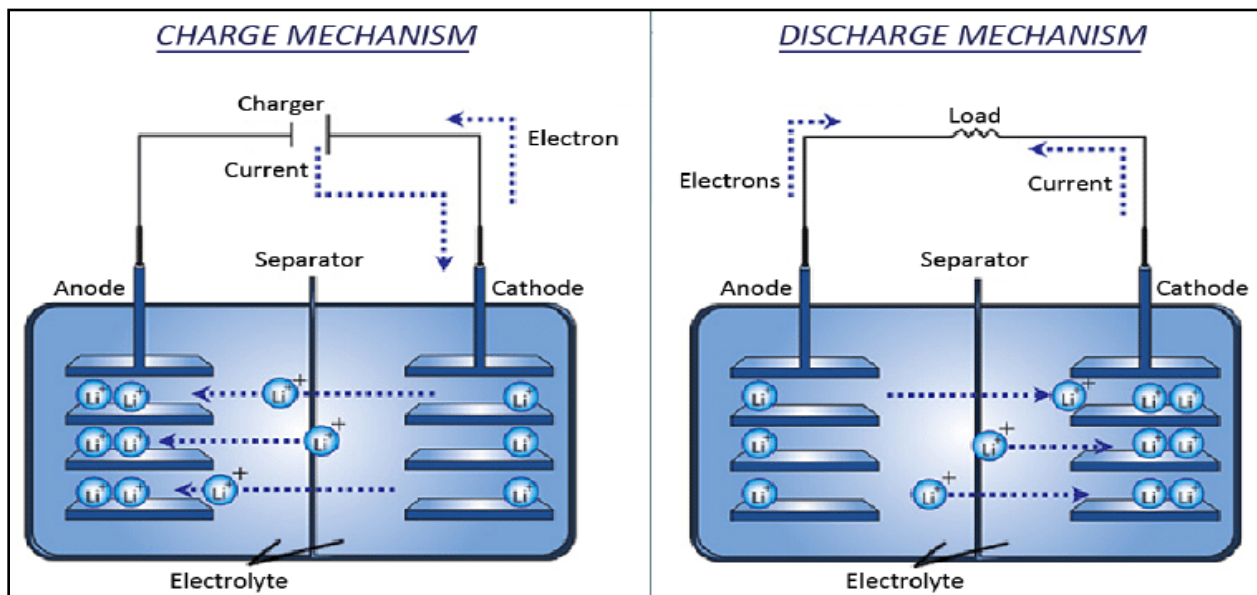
CHARGE MECHANISM

Charger
Current
Electron
Separator
Anode
Cathode
Li Li Li Li
Li Li Li Li
Li Li Li Li
Electrolyte

DISCHARGE MECHANISM

Load
Electrons
Current
Separator
Anode
Cathode
Li Li Li Li
Li Li Li Li
Li Li Li Li
Electrolyte